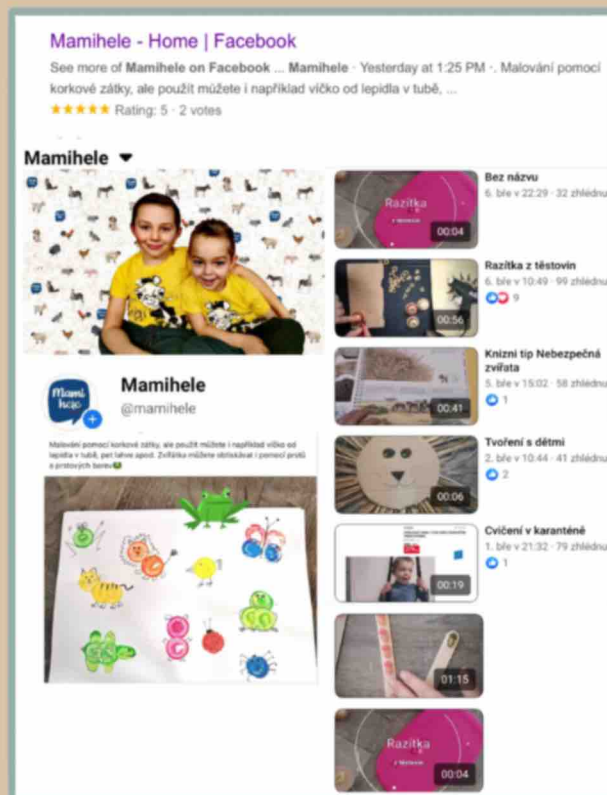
Mamihele - Home | Facebook

See more of Mamihele on Facebook ... Mamihele · Yesterday at 1:25 PM ·. Malování pomocí korkové zátky, ale použít můžete i například víčko od lepidla v tubě, ...

★★★★★ Rating: 5 · 2 votes

Mamihele ▾

Mamihele

@mamihele

Malování pomocí korkové zátky, ale použít můžete i například víčko od lepidla v tubě, pet lahve apod. Zvířátka můžete obtiskávat i pomocí prstů a prstových barev

Razítka

00:04

Bez názvu

6. bře v 22:29 · 32 zhlédnu

00:56

Razítka z těstovin

6. bře v 10:49 · 99 zhlédnu

9

00:41

Knizni tip Nebezpečná zvířata

5. bře v 15:02 · 58 zhlédnu

1

00:06

Tvoření s dětmi

2. bře v 10:44 · 41 zhlédnu

2

00:19

Cvičení v karanténě

1. bře v 21:32 · 79 zhlédnu

1

01:15

Razítka

00:04